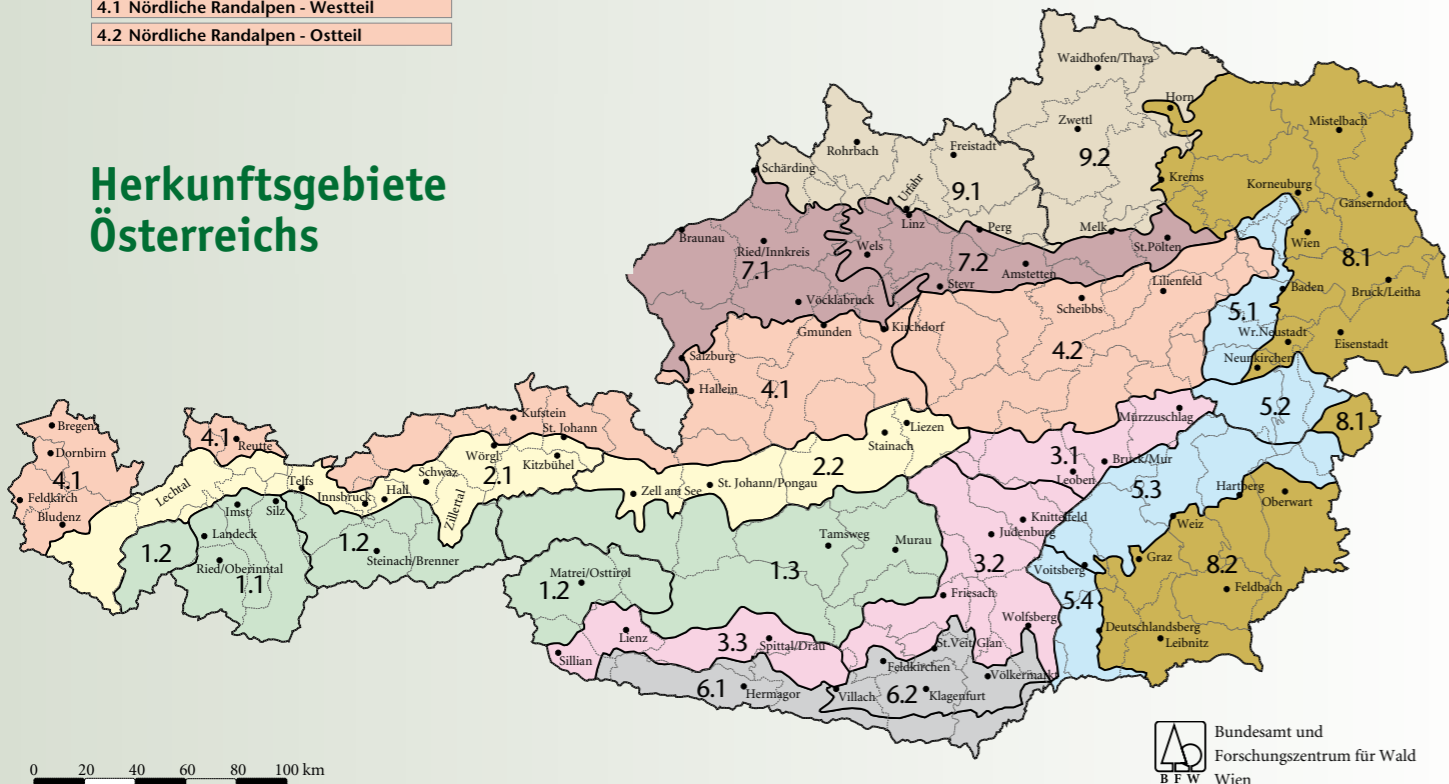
4.1 Nördliche Randalpen - Westteil
4.2 Nördliche Randalpen - Ostteil

Herkunftsgebiete Österreichs

Waidhofen/Thaya
Horn
Zwettl
9.2
Mistelbach
Rohrbach
Freistadt
Schärding
Urfahr
9.1
Krems
Korneuburg
Gänserndorf
Linz
Perg
Melk
St.Pölten
Wien
8.1
Braunau
Ried/Innkreis
Wels
7.2
Amstetten
7.1
Steyr
Lilienfeld
Baden
Bruck/Leitha
Vöcklabruck
Scheibbs
5.1
Gmunden
Kirchdorf
Wr.Neustadt
Eisenstadt
Salzburg
4.2
Neunkirchen
Hallein
4.1
5.2
Kufstein
Mürzzuschlag
8.1
Bregenz
4.1
St. Johann
Liezen
Reutte
Stainach
Dornbirn
Wörgl
3.1
4.1
Schwaz
2.1
2.2
Bruck/Mur
Telfs
Kitzbühel
Leoben
Feldkirch
Lechtal
Hall
Innsbruck
Zell am See
St. Johann/Pongau
5.3
Hartberg
Bludenz
Imst
Silz
Zillertal
Oberwart
Knittelfeld
Weiz
Landeck
1.2
Judenburg
1.2
Tamsweg
Murau
Steinach/Brenner
Graz
8.2
1.2
Ried/Oberinntal
1.3
3.2
Voitsberg
1.1
Matrei/Osttirol
1.2
Friesach
Feldbach
5.4
Wolfsberg
Lienz
Deutschlandsberg
3.3
Spittal/Drau
St.Veit/Glan
Leibnitz
Sillian
Feldkirchen
Völkermarkt
6.1
Hermagor
Villach
6.2
Klagenfurt

0 20 40 60 80 100 km

B F W
Bundesamt und Forschungszentrum für Wald
Wien